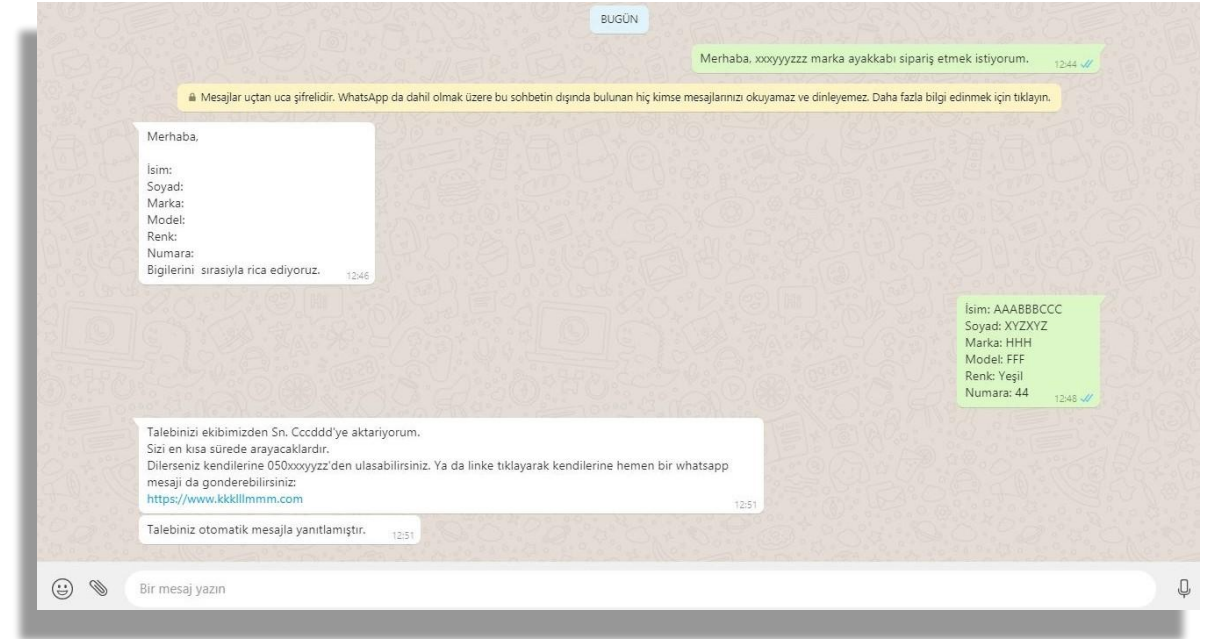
BUGÜN

Merhaba, xxxyyyzzz marka ayakkabı sipariş etmek istiyorum. 12:44

Mesajlar uçtan uca şifrelidir. WhatsApp da dahil olmak üzere bu sohbetin dışında bulunan hiç kimse mesajlarınızı okuyamaz ve dinleyemez. Daha fazla bilgi edinmek için tıklayın.

Merhaba,

İsim:
Soyad:
Marka:
Model:
Renk:
Numara:
Bigilerini sırasiyla rica ediyoruz. 12:46

İsim: AAABBBCCC
Soyad: XYZXYZ
Marka: HHH
Model: FFF
Renk: Yeşil
Numara: 44 12:48

Talebinizi ekibimizden Sn. Cccddd'ye aktariyorum.
Sizi en kısa sürede arayacaklardır.
Dilerseniz kendilerine 050xxxyyzz'den ulasabilirsiniz. Ya da linke tıklayarak kendilerine hemen bir whatsapp mesaji da gonderebilirsiniz:
https://www.kkklllmmm.com
12:51

Talebiniz otomatik mesajla yanıtlamıştır. 12:51

Bir mesaj yazın